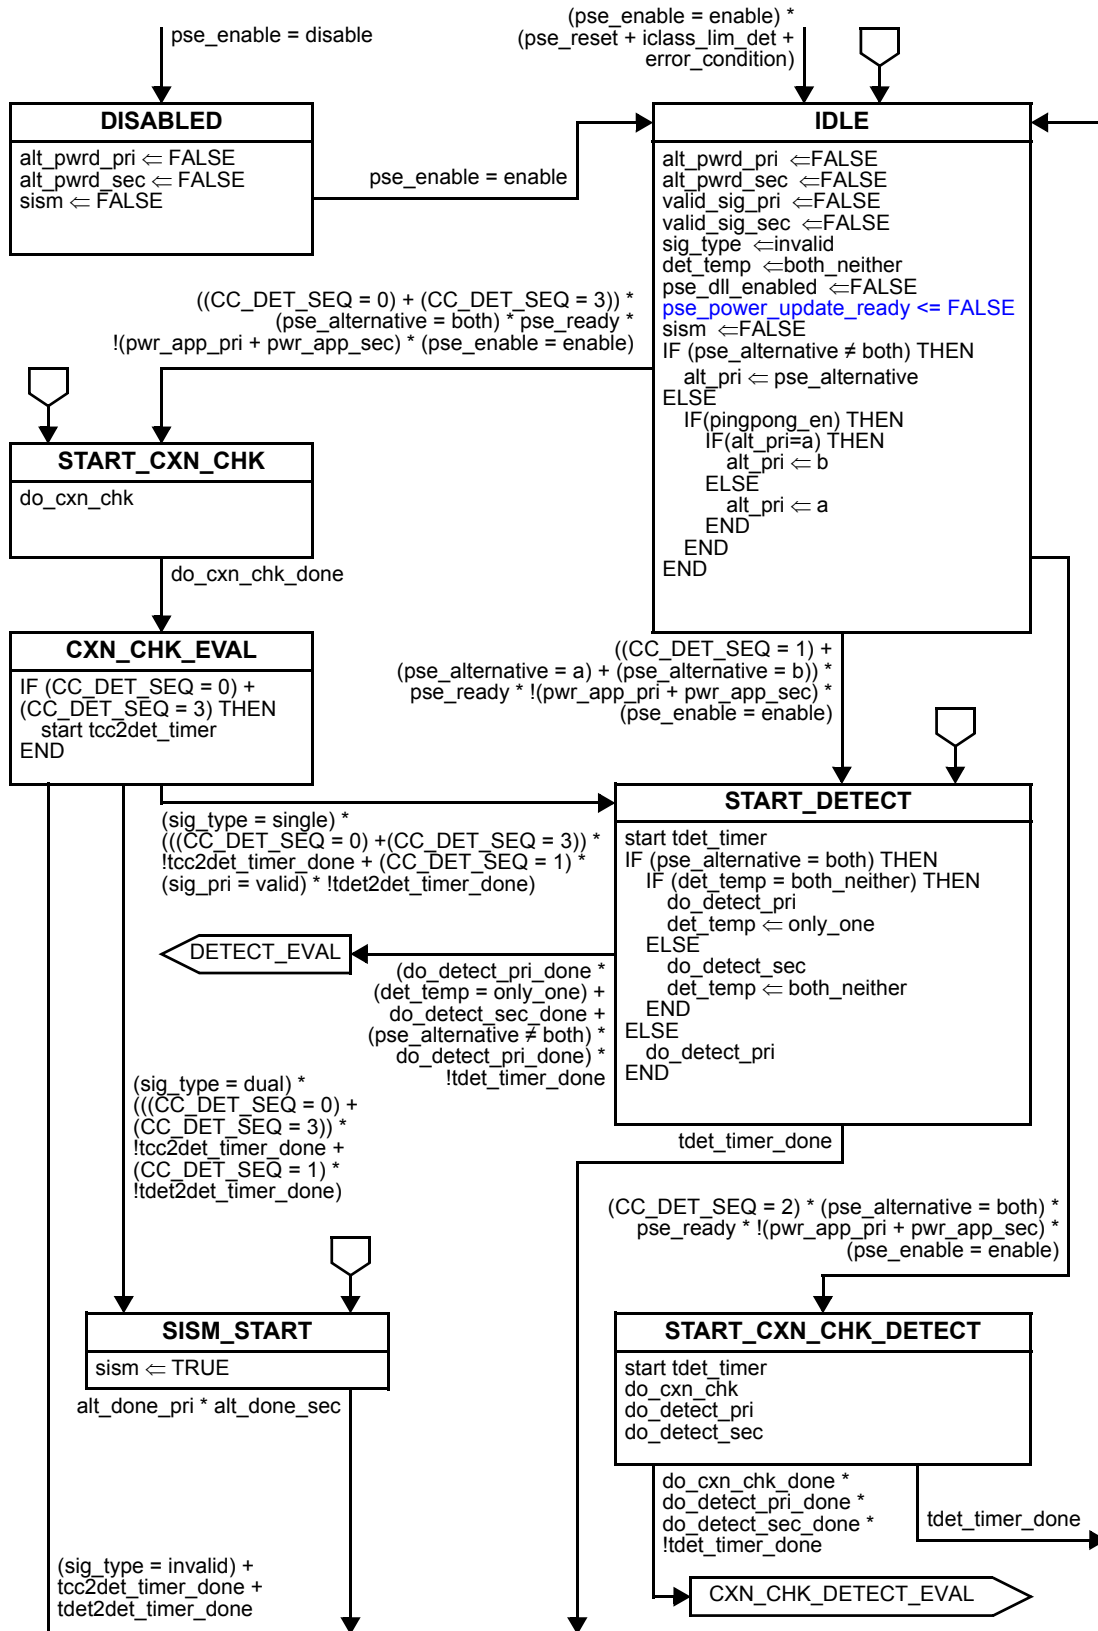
pse_enable = disable

(pse_enable = enable) * (pse_reset + iclass_lim_det + error_condition)

DISABLED

alt_pwrd_pri ⇐ FALSE
alt_pwrd_sec ⇐ FALSE
sism ⇐ FALSE

pse_enable = enable

IDLE

alt_pwrd_pri ⇐FALSE
alt_pwrd_sec ⇐FALSE
valid_sig_pri ⇐FALSE
valid_sig_sec ⇐FALSE
sig_type ⇐invalid
det_temp ⇐both_neither
pse_dll_enabled ⇐FALSE
pse_power_update_ready <= FALSE
sism ⇐FALSE
IF (pse_alternative ≠ both) THEN
alt_pri ⇐ pse_alternative
ELSE
IF(pingpong_en) THEN
IF(alt_pri=a) THEN
alt_pri ⇐ b
ELSE
alt_pri ⇐ a
END
END
END

((CC_DET_SEQ = 0) + (CC_DET_SEQ = 3)) * (pse_alternative = both) * pse_ready * !(pwr_app_pri + pwr_app_sec) * (pse_enable = enable)

START_CXN_CHK

do_cxn_chk

do_cxn_chk_done

CXN_CHK_EVAL

IF (CC_DET_SEQ = 0) + (CC_DET_SEQ = 3) THEN
start tcc2det_timer
END

((CC_DET_SEQ = 1) + (pse_alternative = a) + (pse_alternative = b)) * pse_ready * !(pwr_app_pri + pwr_app_sec) * (pse_enable = enable)

(sig_type = single) * (((CC_DET_SEQ = 0) +(CC_DET_SEQ = 3)) * !tcc2det_timer_done + (CC_DET_SEQ = 1) * (sig_pri = valid) * !tdet2det_timer_done)

START_DETECT

start tdet_timer
IF (pse_alternative = both) THEN
IF (det_temp = both_neither) THEN
do_detect_pri
det_temp ⇐ only_one
ELSE
do_detect_sec
det_temp ⇐ both_neither
END
ELSE
do_detect_pri
END

DETECT_EVAL

(do_detect_pri_done * (det_temp = only_one) + do_detect_sec_done + (pse_alternative ≠ both) * do_detect_pri_done) * !tdet_timer_done

(sig_type = dual) * (((CC_DET_SEQ = 0) + (CC_DET_SEQ = 3)) * !tcc2det_timer_done + (CC_DET_SEQ = 1) * !tdet2det_timer_done)

tdet_timer_done

(CC_DET_SEQ = 2) * (pse_alternative = both) * pse_ready * !(pwr_app_pri + pwr_app_sec) * (pse_enable = enable)

SISM_START

sism ⇐ TRUE

alt_done_pri * alt_done_sec

START_CXN_CHK_DETECT

start tdet_timer
do_cxn_chk
do_detect_pri
do_detect_sec

do_cxn_chk_done * do_detect_pri_done * do_detect_sec_done * !tdet_timer_done

tdet_timer_done

(sig_type = invalid) + tcc2det_timer_done + tdet2det_timer_done

CXN_CHK_DETECT_EVAL